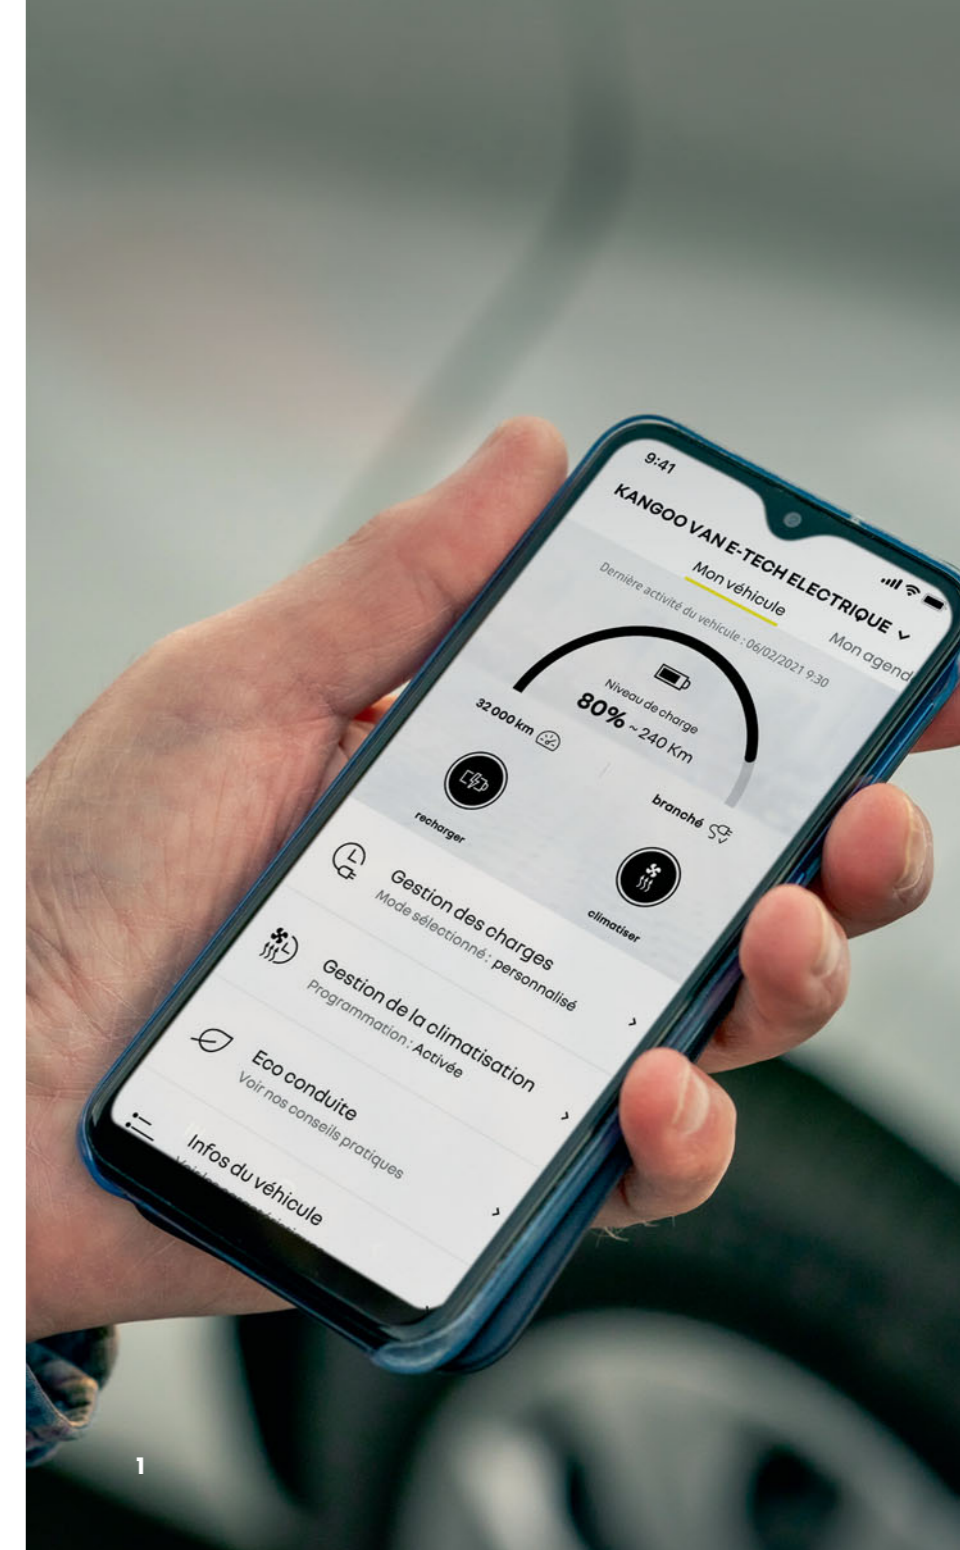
9:41

KANGOO VAN E-TECH ELECTRIQUE

Mon véhicule

Mon agend

Dernière activité du véhicule : 06/02/2021 9:30

Niveau de charge

80% ~ 240 Km

32 000 km

recharger

branché

climatiser

Gestion des charges
Mode sélectionné : personnalisé

Gestion de la climatisation
Programmation : Activée

Eco conduite
Voir nos conseils pratiques

Infos du véhicule
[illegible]

1